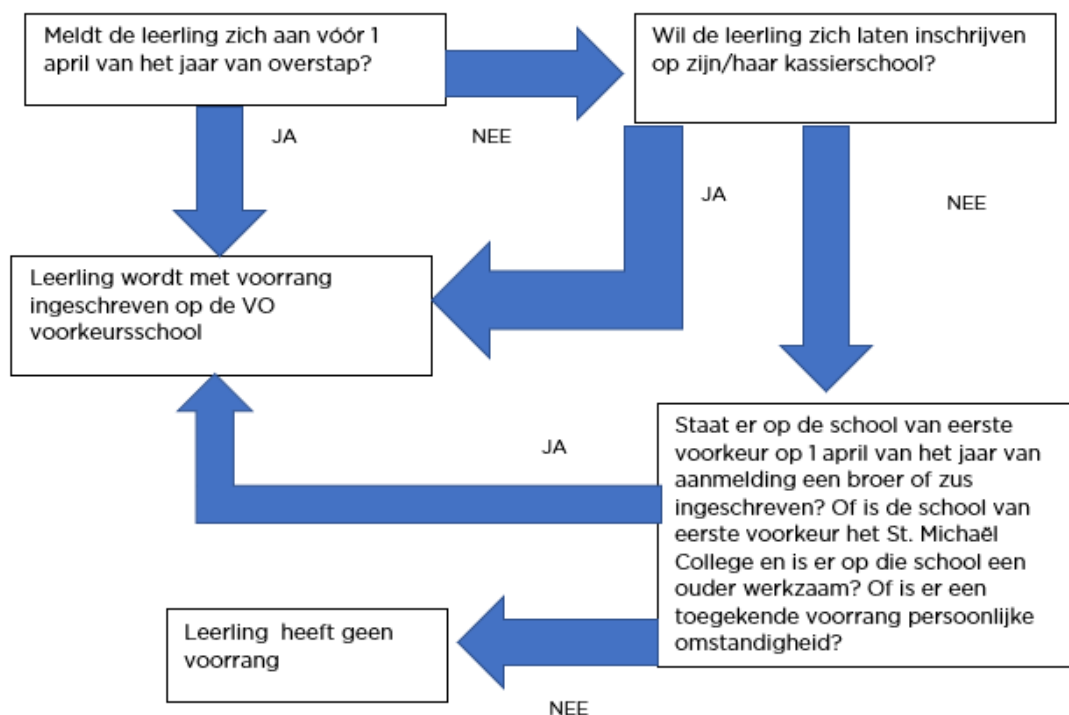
Meldt de leerling zich aan vóór 1 april van het jaar van overstap?

Wil de leerling zich laten inschrijven op zijn/haar kassierschool?

JA

NEE

JA

NEE

Leerling wordt met voorrang ingeschreven op de VO voorkeursschool

JA

Staat er op de school van eerste voorkeur op 1 april van het jaar van aanmelding een broer of zus ingeschreven? Of is de school van eerste voorkeur het St. Michaël College en is er op die school een ouder werkzaam? Of is er een toegekende voorrang persoonlijke omstandigheid?

Leerling heeft geen voorrang

NEE